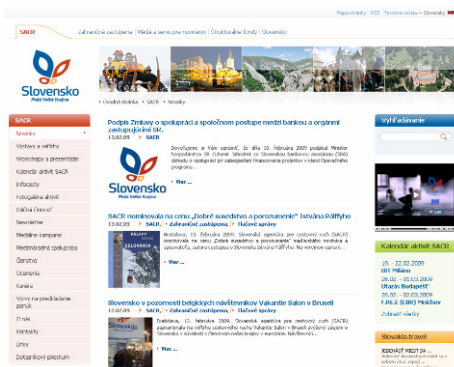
Mapa stránky | RSS | Textová verzia | Slovensky

SACR | Zahraničné zastúpenia | Média a servis pre novinárov | Štrukturálne fondy | Slovensko

Slovensko
Malá Veľká Krajina

Úvodná stránka » SACR » Novinky

SACR
Novinky
Výstavy a veľtrhy
Workshopy a prezentácie
Kalendár aktivít SACR
Infocentrá
Fotogaléria aktivít
Dáčka Cenová
Newsletter
Mediálne kampane
Medzinárodná spolupráca
Členstvo
Ocenenia
Kariéra
Výzvy na predkladanie ponúk
O nás
Kontakty
Linky
Dokumenty

Podpis Zmluvy o spolupráci a spoločnom postupe medzi bankou a orgánmi zastupujúcimi SR.
13.02.09 | SACR

Dovoľujeme si Vám oznámiť, že dňa 10. februára 2009 podpísali Minister hospodárstva SR Ľubomír Jahnátek so Slovenskou bankou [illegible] (SBA) dohodu o spolupráci pri zabezpečení financovania projektov v rámci Operačného programu...

» Viac ...

SACR nominovala na cenu „Dobré susedstvo a porozumenie“ Istvána Pálffyho
13.02.09 | SACR, | Zahraničné zastúpenia, | Hlavné správy

Bratislava, 13. februára 2009. Slovenská agentúra pre cestovný ruch (SACR) nominovala na cenu „Dobré susedstvo a porozumenie“ maďarského novinára a spisovateľa, autora cestovnej knihy o Slovensku Istvána Pálffyho. Na ocenenie navrhli...

» Viac ...

Slovensko v pozornosti belgických návštevníkov Vakantie Salon v Bruseli
12.02.09 | SACR, | Zahraničné zastúpenia, | Hlavné správy

Bratislava, 12. februára 2009. Slovenská agentúra pre cestovný ruch (SACR) zaznamenala na veľtrhu cestovného ruchu Vakantie Salon v Bruseli zvýšený záujem o Slovensko v súvislosti s členstvom v eurozóne a menovou... Návštevníci...

» Viac ...

Vyhľadávanie

Kalendár aktivít SACR
19. - 22.02.2009
BIT Miláno
26.02. - 01.03.2009
Utazás Budapešť
26.02. - 01.03.2009
F.RE.E (CMT) Mníchov
Zobraziť všetky

Slovakia.travel